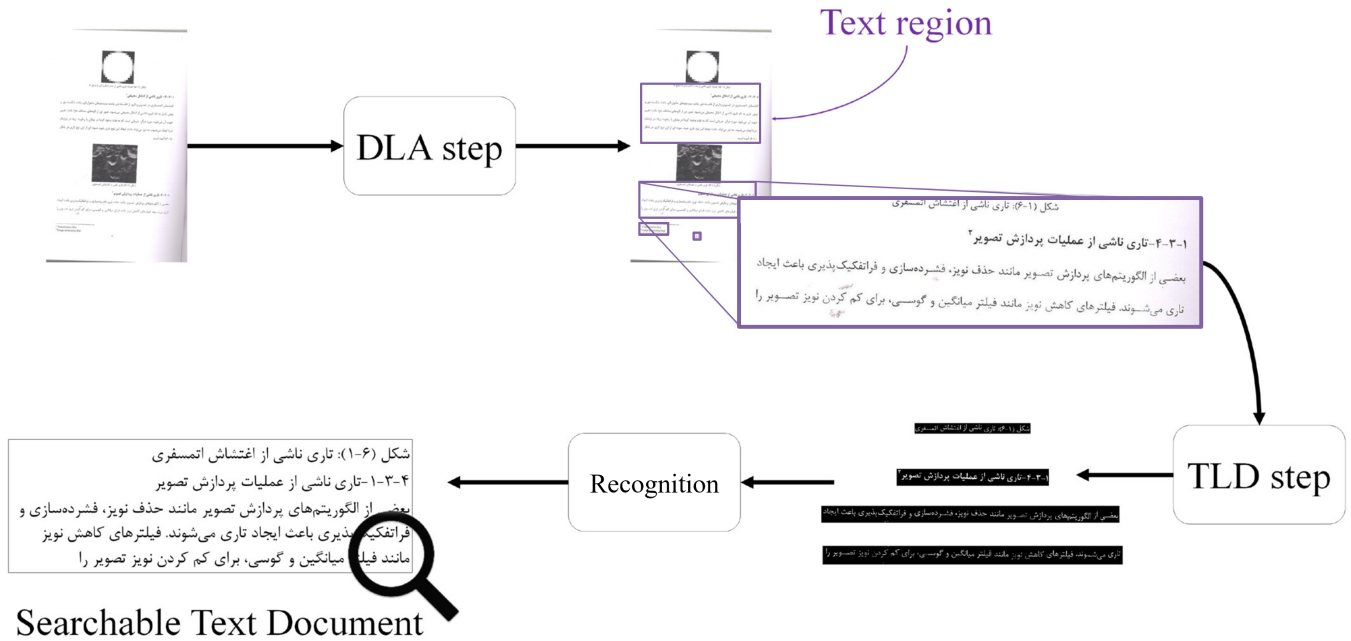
Text region

DLA step

شکل (۱-۶): تاری ناشی از اغتشاش اتمسفری

۱-۳-۴-تاری ناشی از عملیات پردازش تصویر۲

بعضی از الگوریتم‌های پردازش تصویر مانند حذف نویز، فشرده‌سازی و فراتفکیک‌پذیری باعث ایجاد تاری می‌شوند. فیلترهای کاهش نویز مانند فیلتر میانگین و گوسی، برای کم کردن نویز تصویر را

TLD step

شکل (۱-۶): تاری ناشی از اغتشاش اتمسفری

۱-۳-۴-تاری ناشی از عملیات پردازش تصویر۲

بعضی از الگوریتم‌های پردازش تصویر مانند حذف نویز، فشرده‌سازی و فراتفکیک‌پذیری باعث ایجاد

تاری می‌شوند. فیلترهای کاهش نویز مانند فیلتر میانگین و گوسی، برای کم کردن نویز تصویر را

Recognition

شکل (۶-۱): تاری ناشی از اغتشاش اتمسفری
۴-۳-۱-تاری ناشی از عملیات پردازش تصویر
بعضی از الگوریتم‌های پردازش تصویر مانند حذف نویز، فشرده‌سازی و فراتفکیک‌پذیری باعث ایجاد تاری می‌شوند. فیلترهای کاهش نویز مانند فیلتر میانگین و گوسی، برای کم کردن نویز تصویر را

Searchable Text Document